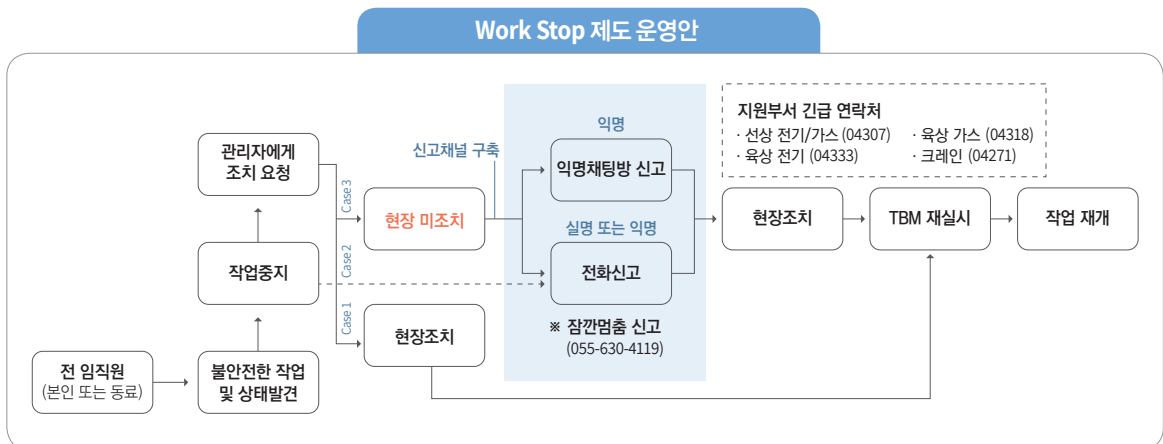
Work Stop 제도 운영안

지원부서 긴급 연락처
· 선상 전기/가스 (04307)
· 육상 가스 (04318)
· 육상 전기 (04333)
· 크레인 (04271)

관리자에게 조치 요청

작업중지

전 임직원 (본인 또는 동료)

불안전한 작업 및 상태발견

Case 3

Case 2

Case 1

신고채널 구축

현장 미조치

현장조치

익명

익명채팅방 신고

실명 또는 익명

전화신고

※ 잠깐멈춤 신고 (055-630-4119)

현장조치

TBM 재실시

작업 재개